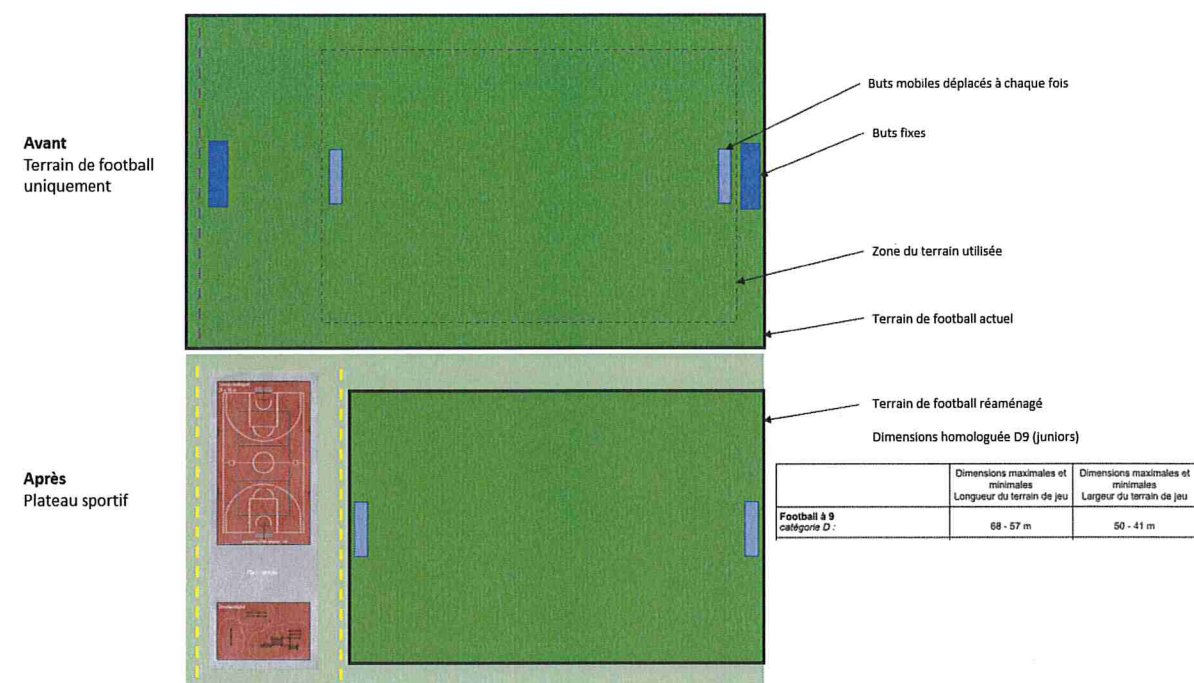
Avant
Terrain de football uniquement

Buts mobiles déplacés à chaque fois

Buts fixes

Zone du terrain utilisée

Terrain de football actuel

Après
Plateau sportif

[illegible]

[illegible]

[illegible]

Terrain de football réaménagé

Dimensions homologuée D9 (juniors)

| | Dimensions maximales et minimales Longueur du terrain de jeu | Dimensions maximales et minimales Largeur du terrain de jeu |
|---|---|---|
| **Football à 9** *catégorie D :* | 68 - 57 m | 50 - 41 m |